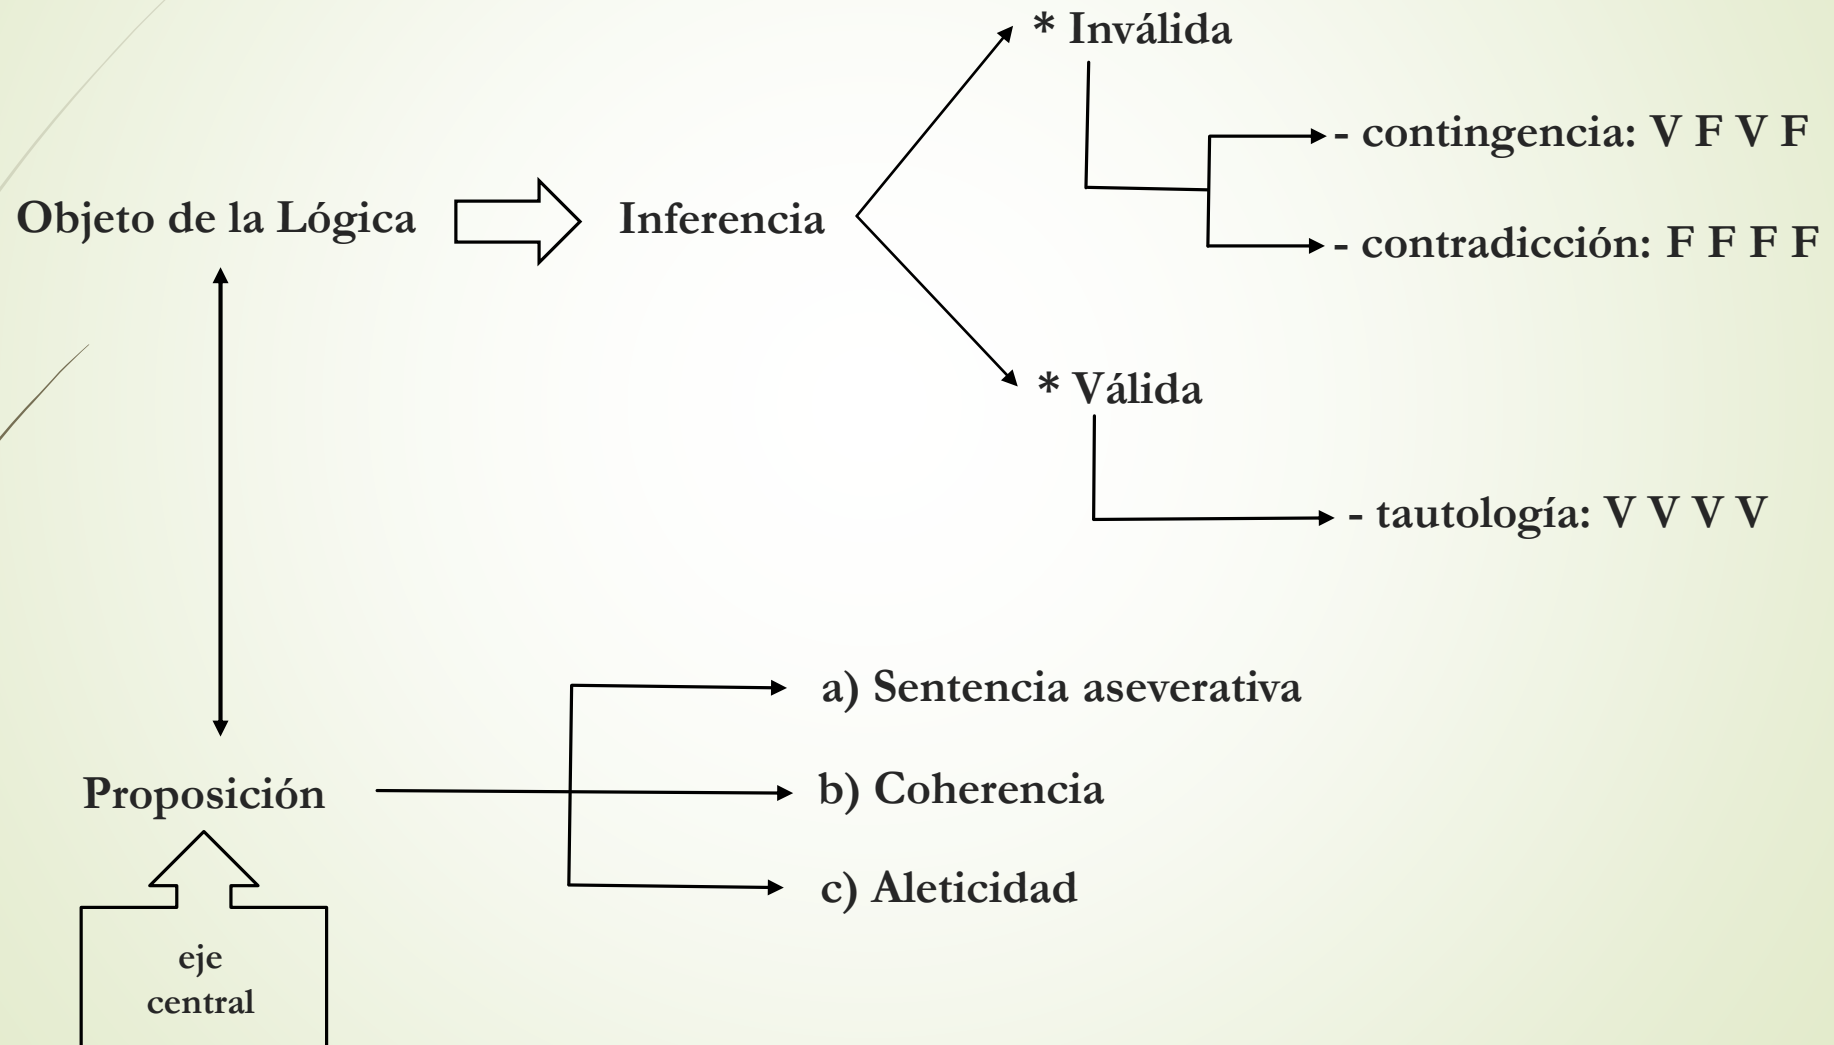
Objeto de la Lógica

Inferencia

* Inválida

- contingencia: V F V F

- contradicción: F F F F

* Válida

- tautología: V V V V

Proposición

a) Sentencia aseverativa

b) Coherencia

c) Aleticidad

eje central